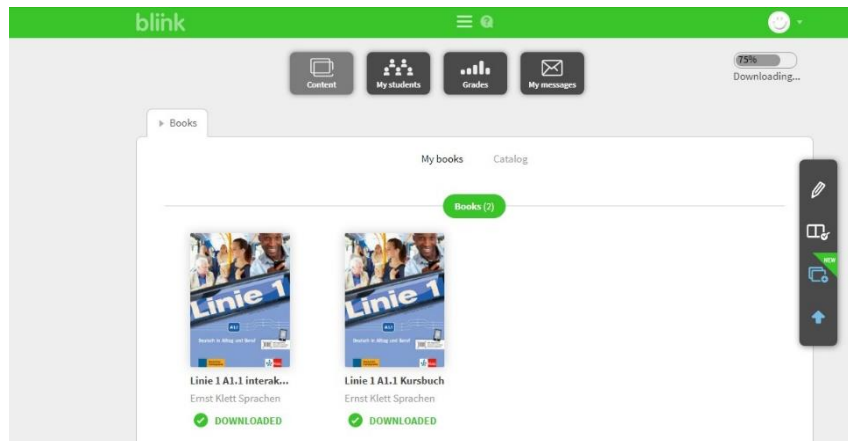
blink

Content My students Grades My messages

75%
Downloading...

▸ Books

My books Catalog

Books (2)

Linie 1
A1.1
Deutsch in Alltag und Beruf

Linie 1 A1.1 interak...
Ernst Klett Sprachen
DOWNLOADED

Linie 1
A1.1
Deutsch in Alltag und Beruf

Linie 1 A1.1 Kursbuch
Ernst Klett Sprachen
DOWNLOADED

NEW